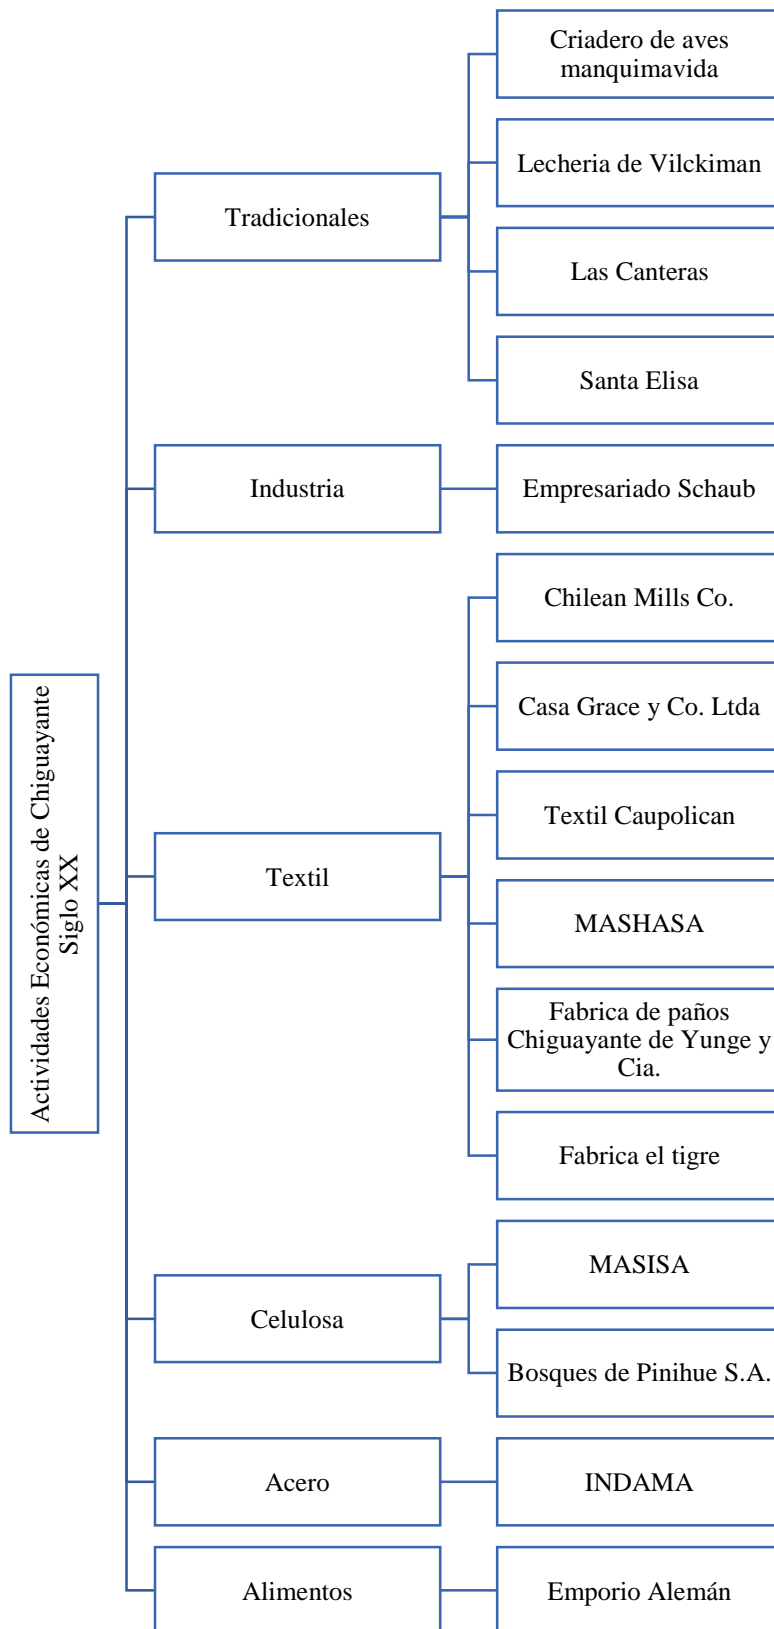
Actividades Económicas de Chiguayante Siglo XX

Tradicionales

Criadero de aves manquimavida

Lecheria de Vilckiman

Las Canteras

Santa Elisa

Industria

Empresariado Schaub

Textil

Chilean Mills Co.

Casa Grace y Co. Ltda

Textil Caupolican

MASHASA

Fabrica de paños Chiguayante de Yunge y Cia.

Fabrica el tigre

Celulosa

MASISA

Bosques de Pinihue S.A.

Acero

INDAMA

Alimentos

Emporio Alemán